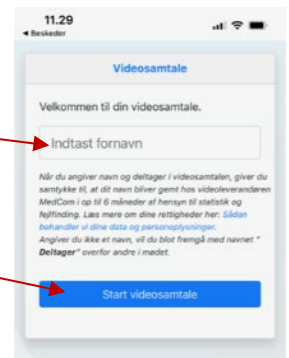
11.29
◂ Beskeder

Videosamtale

Velkommen til din videosamtale.

Indtast fornavn

Når du angiver navn og deltager i videosamtalen, giver du samtykke til, at dit navn bliver gemt hos videoleverandøren MedCom i op til 6 måneder af hensyn til statistik og fejlfinding. Læs mere om dine rettigheder her: Sådan behandler vi dine data og personoplysninger.
Angiver du ikke et navn, vil du blot fremgå med navnet " Deltager" overfor andre i mødet.

Start videosamtale